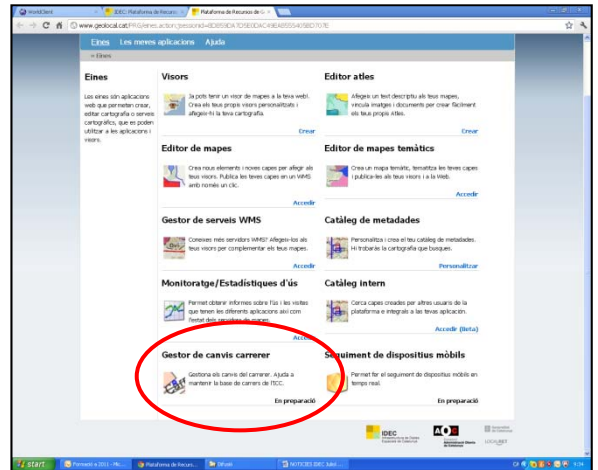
WorldClient | IDEC: Plataforma de Recurso | Plataforma de Recursos de la

www.geolocal.cat/PRG/eines.action;jsessionid=8D8590A7D5E0DAC49EA85554/58D7070

Eines Les meves aplicacions Ajuda

» Eines

Eines

Les eines són aplicacions web que permeten crear, editar cartografia o serveis cartogràfics, que es poden utilitzar a les aplicacions i visors.

Visors

Ja pots tenir un visor de mapes a la teva web!. Crea els teus propis visors personalitzats i afegeix-hi la teva cartografia.

Crear

Editor atles

Afegeix un text descriptiu als teus mapes, vincula imatges i documents per crear fàcilment els teus propis atles.

Crear

Editor de mapes

Crea nous elements i noves capes per afegir als teus visors. Publica les teves capes en un WMS amb només un clic.

Accedir

Editor de mapes temàtics

Crea un mapa temàtic, tematitza les teves capes i publica-les als teus visors i a la Web.

Accedir

Gestor de serveis WMS

Coneixes més servidors WMS? Afegeix-los als teus visors per complementar els teus mapes.

Accedir

Catàleg de metadades

Personalitza i crea el teu catàleg de metadades. Hi trobaràs la cartografia que busques.

Personalitzar

Monitoratge/Estadístiques d'ús

Permet obtenir informes sobre l'ús i les visites que tenen les diferents aplicacions així com l'estat dels serveis de mapes.

Accedir

Catàleg intern

Cerca capes creades per altres usuaris de la plataforma e integrals a la teva aplicació.

Accedir (Beta)

Gestor de canvis carrerer

Gestiona els canvis del carrerer. Ajuda a mantenir la base de carrers de l'ICC.

En preparació

Seguiment de dispositius mòbils

Permet fer el seguiment de dispositius mòbils en temps real.

En preparació

IDEC

start | Formació a 2011 - Mic... | Plataforma de Recurs... | 3Punt | NOTICIES IDEC Sabd...